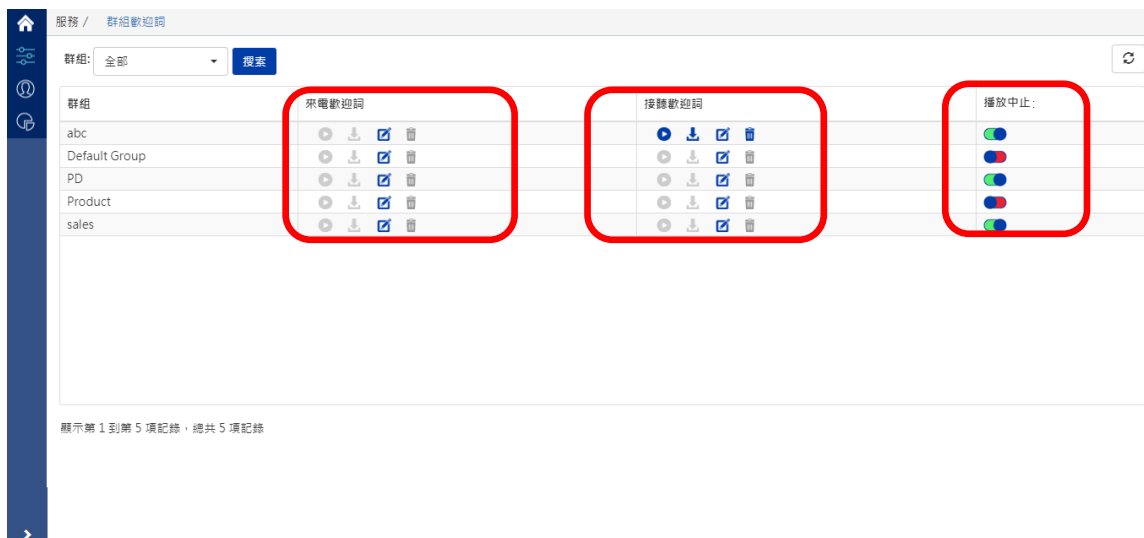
服務 / 群組歡迎詞

群組: 全部 搜索

| 群組 | 來電歡迎詞 | 接聽歡迎詞 | 播放中止: |
|---|---|---|---|
| abc | | | |
| Default Group | | | |
| PD | | | |
| Product | | | |
| sales | | | |

顯示第 1 到第 5 項記錄，總共 5 項記錄